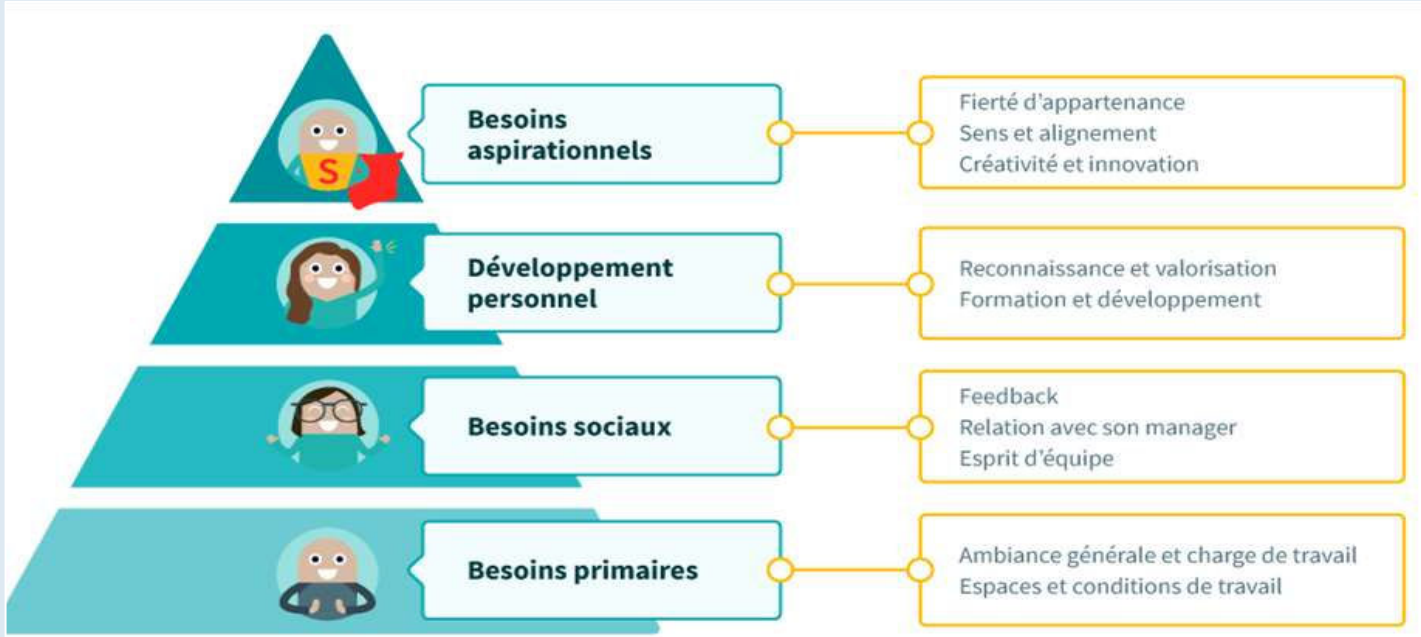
S

Besoins aspirationnels

Fierté d'appartenance
Sens et alignement
Créativité et innovation

Développement personnel

Reconnaissance et valorisation
Formation et développement

Besoins sociaux

Feedback
Relation avec son manager
Esprit d'équipe

Besoins primaires

Ambiance générale et charge de travail
Espaces et conditions de travail